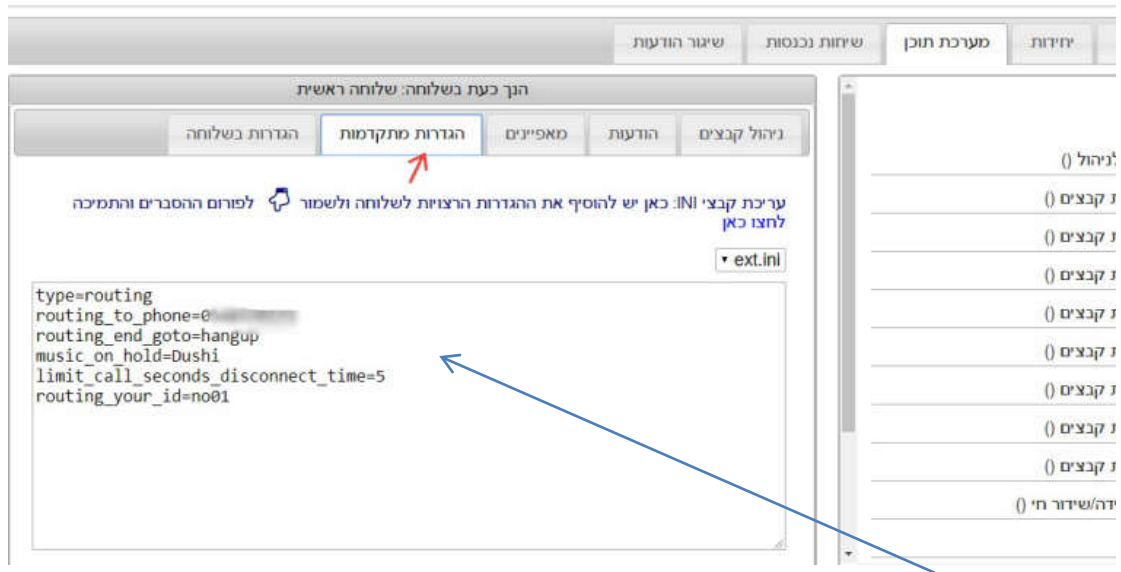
יחידות | מערכת תוכן | שיחות נכנסות | שיגור הודעות

הנך כעת בשלוחה: שלוחה ראשית

ניהול קבצים | הודעות | מאפיינים | הגדרות מתקדמות | הגדרות בשלוחה

עריכת קבצי INI: כאן יש להוסיף את ההגדרות הרצויות לשלוחה ולשמור לפורום ההסברים והתמיכה לחצו כאן

ext.ini

type=routing
routing_to_phone=0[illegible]
routing_end_goto=hangup
music_on_hold=Dushi
limit_call_seconds_disconnect_time=5
routing_your_id=no01

לניהול ()
ת קבצים ()
ת קבצים ()
ת קבצים ()
ת קבצים ()
ת קבצים ()
ת קבצים ()
ת קבצים ()
ת קבצים ()
ידה/שידור חי ()